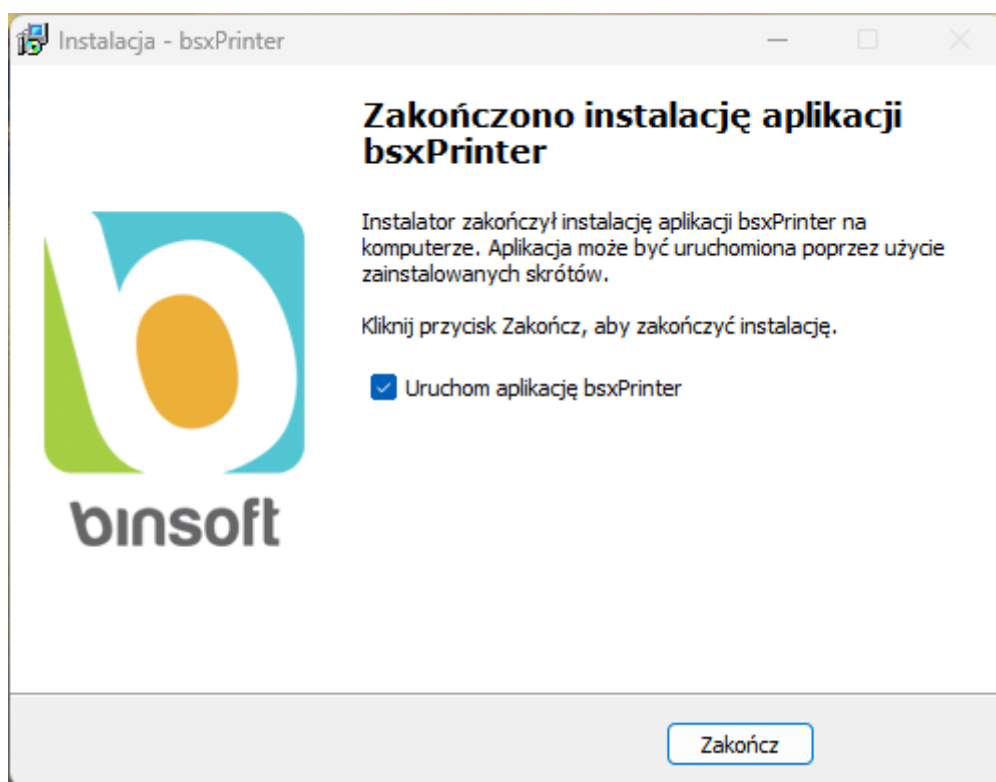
Instalacja - bsxPrinter

Zakończono instalację aplikacji bsxPrinter

Instalator zakończył instalację aplikacji bsxPrinter na komputerze. Aplikacja może być uruchomiona poprzez użycie zainstalowanych skrótów.

Kliknij przycisk Zakończ, aby zakończyć instalację.

Uruchom aplikację bsxPrinter

binsoft

Zakończ